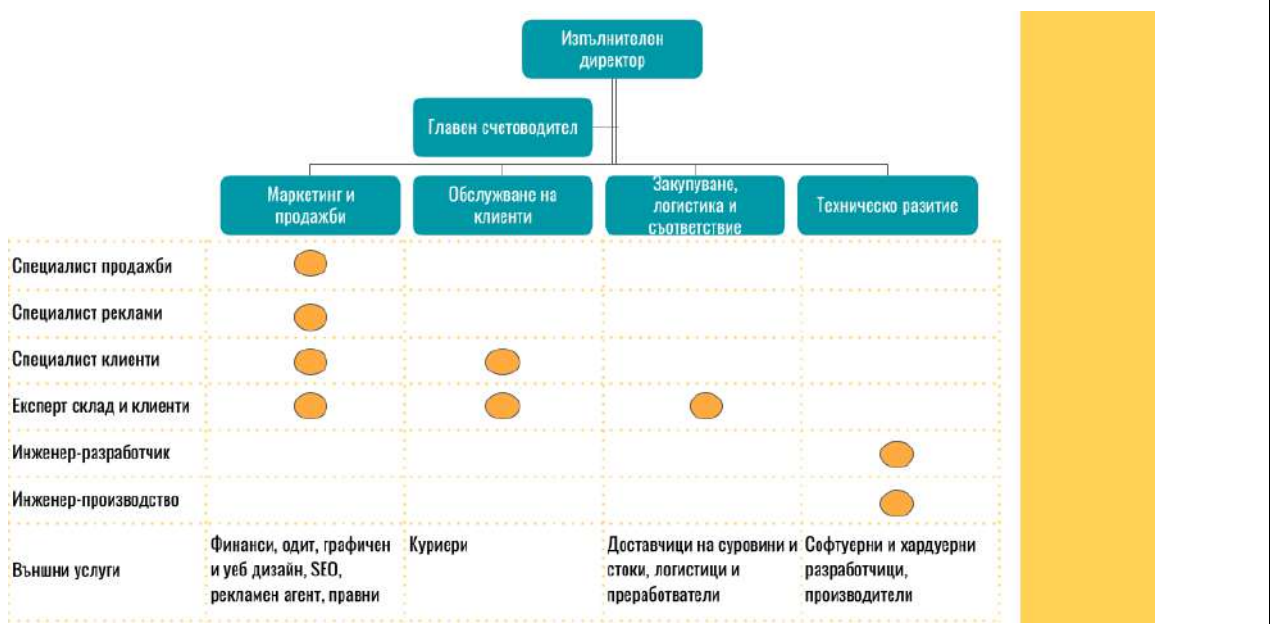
Изпълнителен директор

Главен счетоводител

| | Маркетинг и продажби | Обслужване на клиенти | Закупуване, логистика и съответствие | Техническо развитие |
|---|---|---|---|---|
| Специалист продажби | | | | |
| Специалист реклами | | | | |
| Специалист клиенти | | | | |
| Експерт склад и клиенти | | | | |
| Инженер-разработчик | | | | |
| Инженер-производство | | | | |
| Външни услуги | Финанси, одит, графичен и уеб дизайн, SEO, рекламен агент, правни | Куриери | Доставчици на суровини и стоки, логистици и преработватели | Софтуерни и хардуерни разработчици, производители |